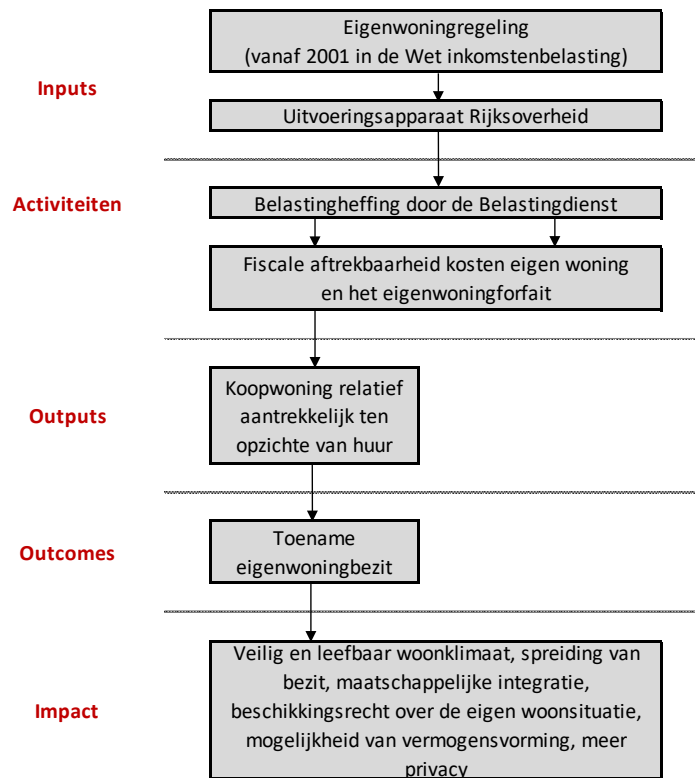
Eigenwoningregeling
(vanaf 2001 in de Wet inkomstenbelasting)

Inputs

Uitvoeringsapparaat Rijksoverheid

Activiteiten

Belastingheffing door de Belastingdienst

Fiscale aftrekbaarheid kosten eigen woning en het eigenwoningforfait

Outputs

Koopwoning relatief aantrekkelijk ten opzichte van huur

Outcomes

Toename eigenwoningbezit

Impact

Veilig en leefbaar woonklimaat, spreiding van bezit, maatschappelijke integratie, beschikkingsrecht over de eigen woonsituatie, mogelijkheid van vermogensvorming, meer privacy